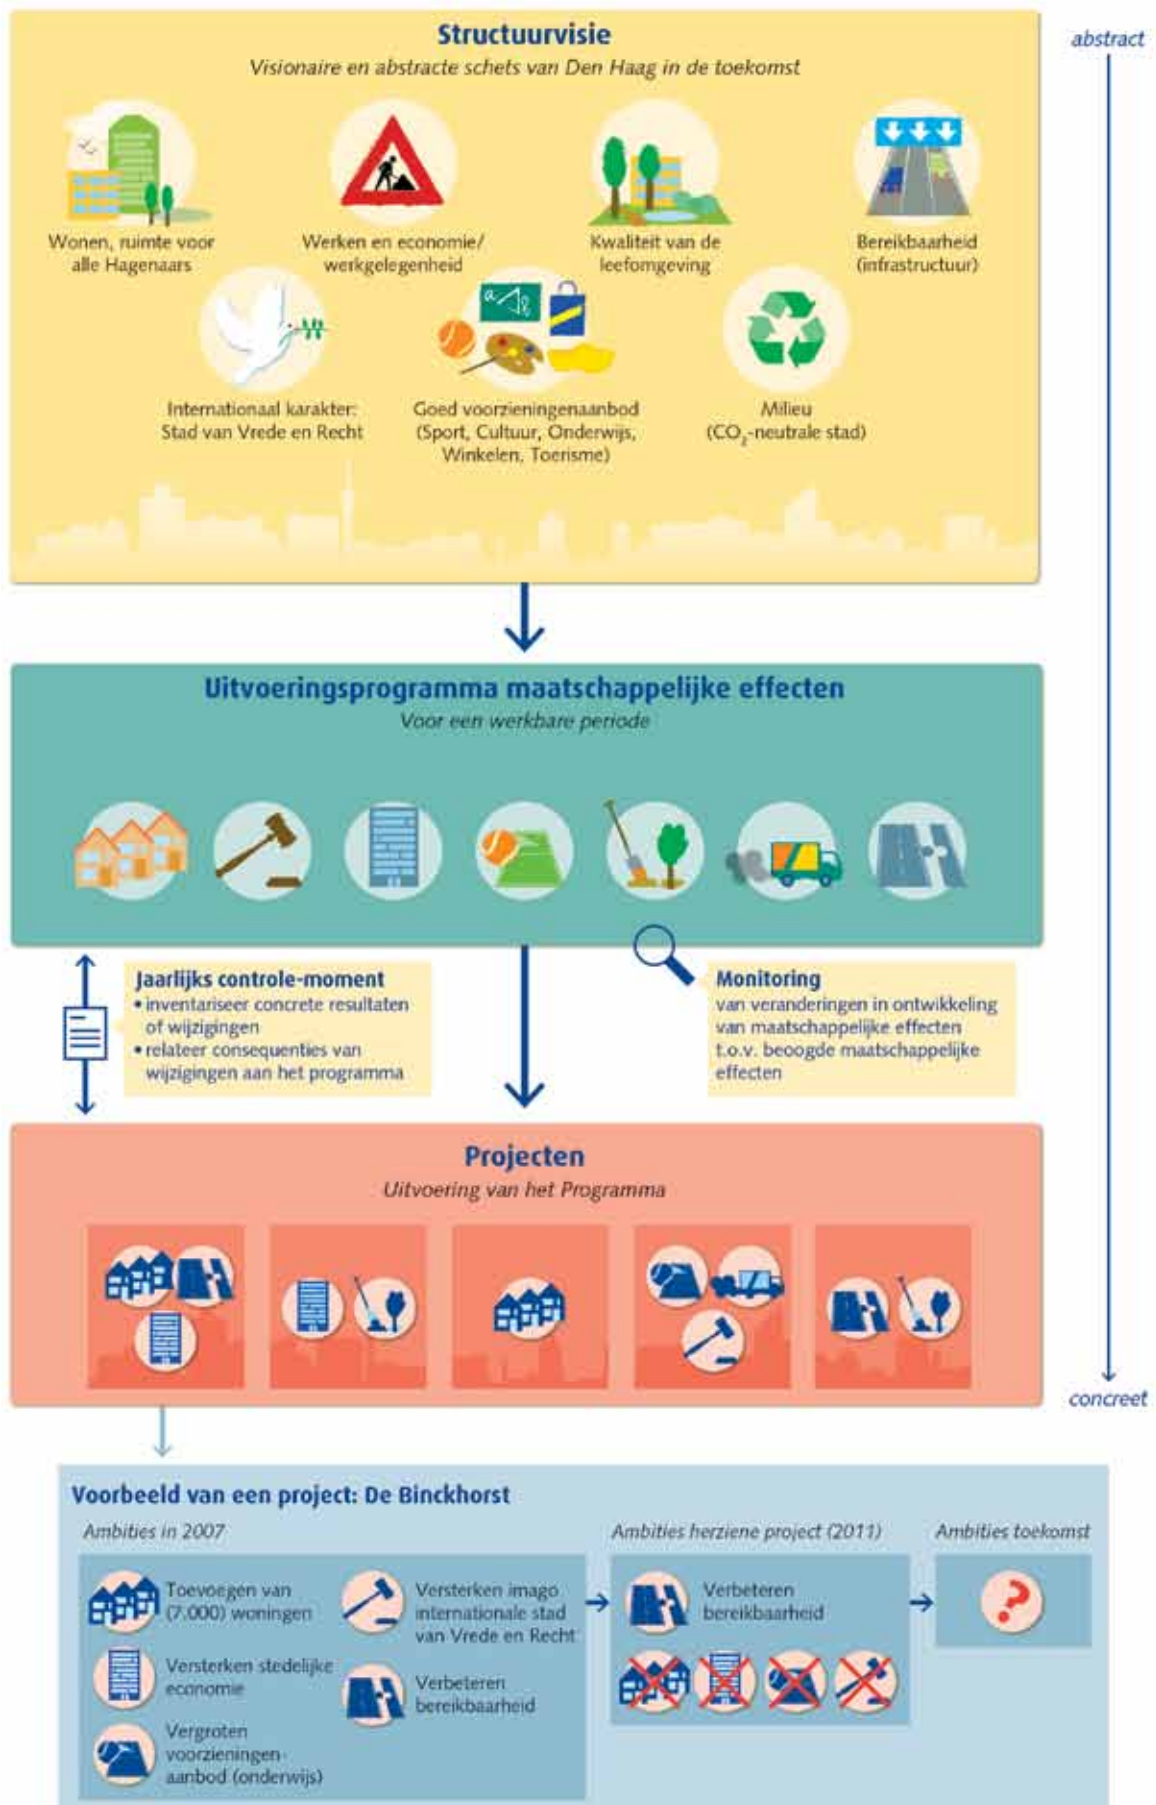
abstract

Structuurvisie
Visionaire en abstracte schets van Den Haag in de toekomst

Wonen, ruimte voor alle Hagenaars

Werken en economie/ werkgelegenheid

Kwaliteit van de leefomgeving

Bereikbaarheid (infrastructuur)

Internationaal karakter: Stad van Vrede en Recht

Goed voorzieningenaanbod (Sport, Cultuur, Onderwijs, Winkelen, Toerisme)

Milieu ($CO_2$-neutrale stad)

Uitvoeringsprogramma maatschappelijke effecten
Voor een werkbare periode

Jaarlijks controle-moment
• inventariseer concrete resultaten of wijzigingen
• relateer consequenties van wijzigingen aan het programma

Monitoring
van veranderingen in ontwikkeling van maatschappelijke effecten t.o.v. beoogde maatschappelijke effecten

Projecten
Uitvoering van het Programma

concreet

Voorbeeld van een project: De Binckhorst

Ambities in 2007

Toevoegen van (7.000) woningen

Versterken imago internationale stad van Vrede en Recht

Versterken stedelijke economie

Verbeteren bereikbaarheid

Vergroten voorzieningen-aanbod (onderwijs)

Ambities herziene project (2011)

Verbeteren bereikbaarheid

Ambities toekomst

?